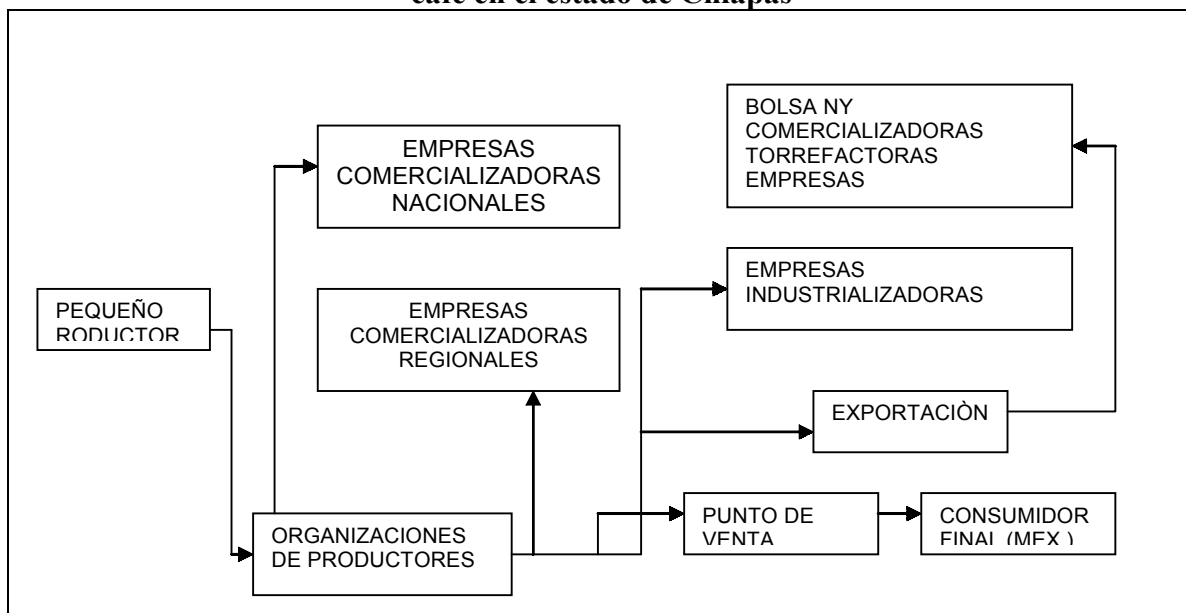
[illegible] en el estado de Chiapas

PEQUEÑO RODUCTOR

EMPRESAS COMERCIALIZADORAS NACIONALES

EMPRESAS COMERCIALIZADORAS REGIONALES

ORGANIZACIONES DE PRODUCTORES

BOLSA NY COMERCIALIZADORAS TORREFACTORAS EMPRESAS

EMPRESAS INDUSTRIALIZADORAS

EXPORTACIÒN

PUNTO DE VENTA

CONSUMIDOR FINAL (MEX.)